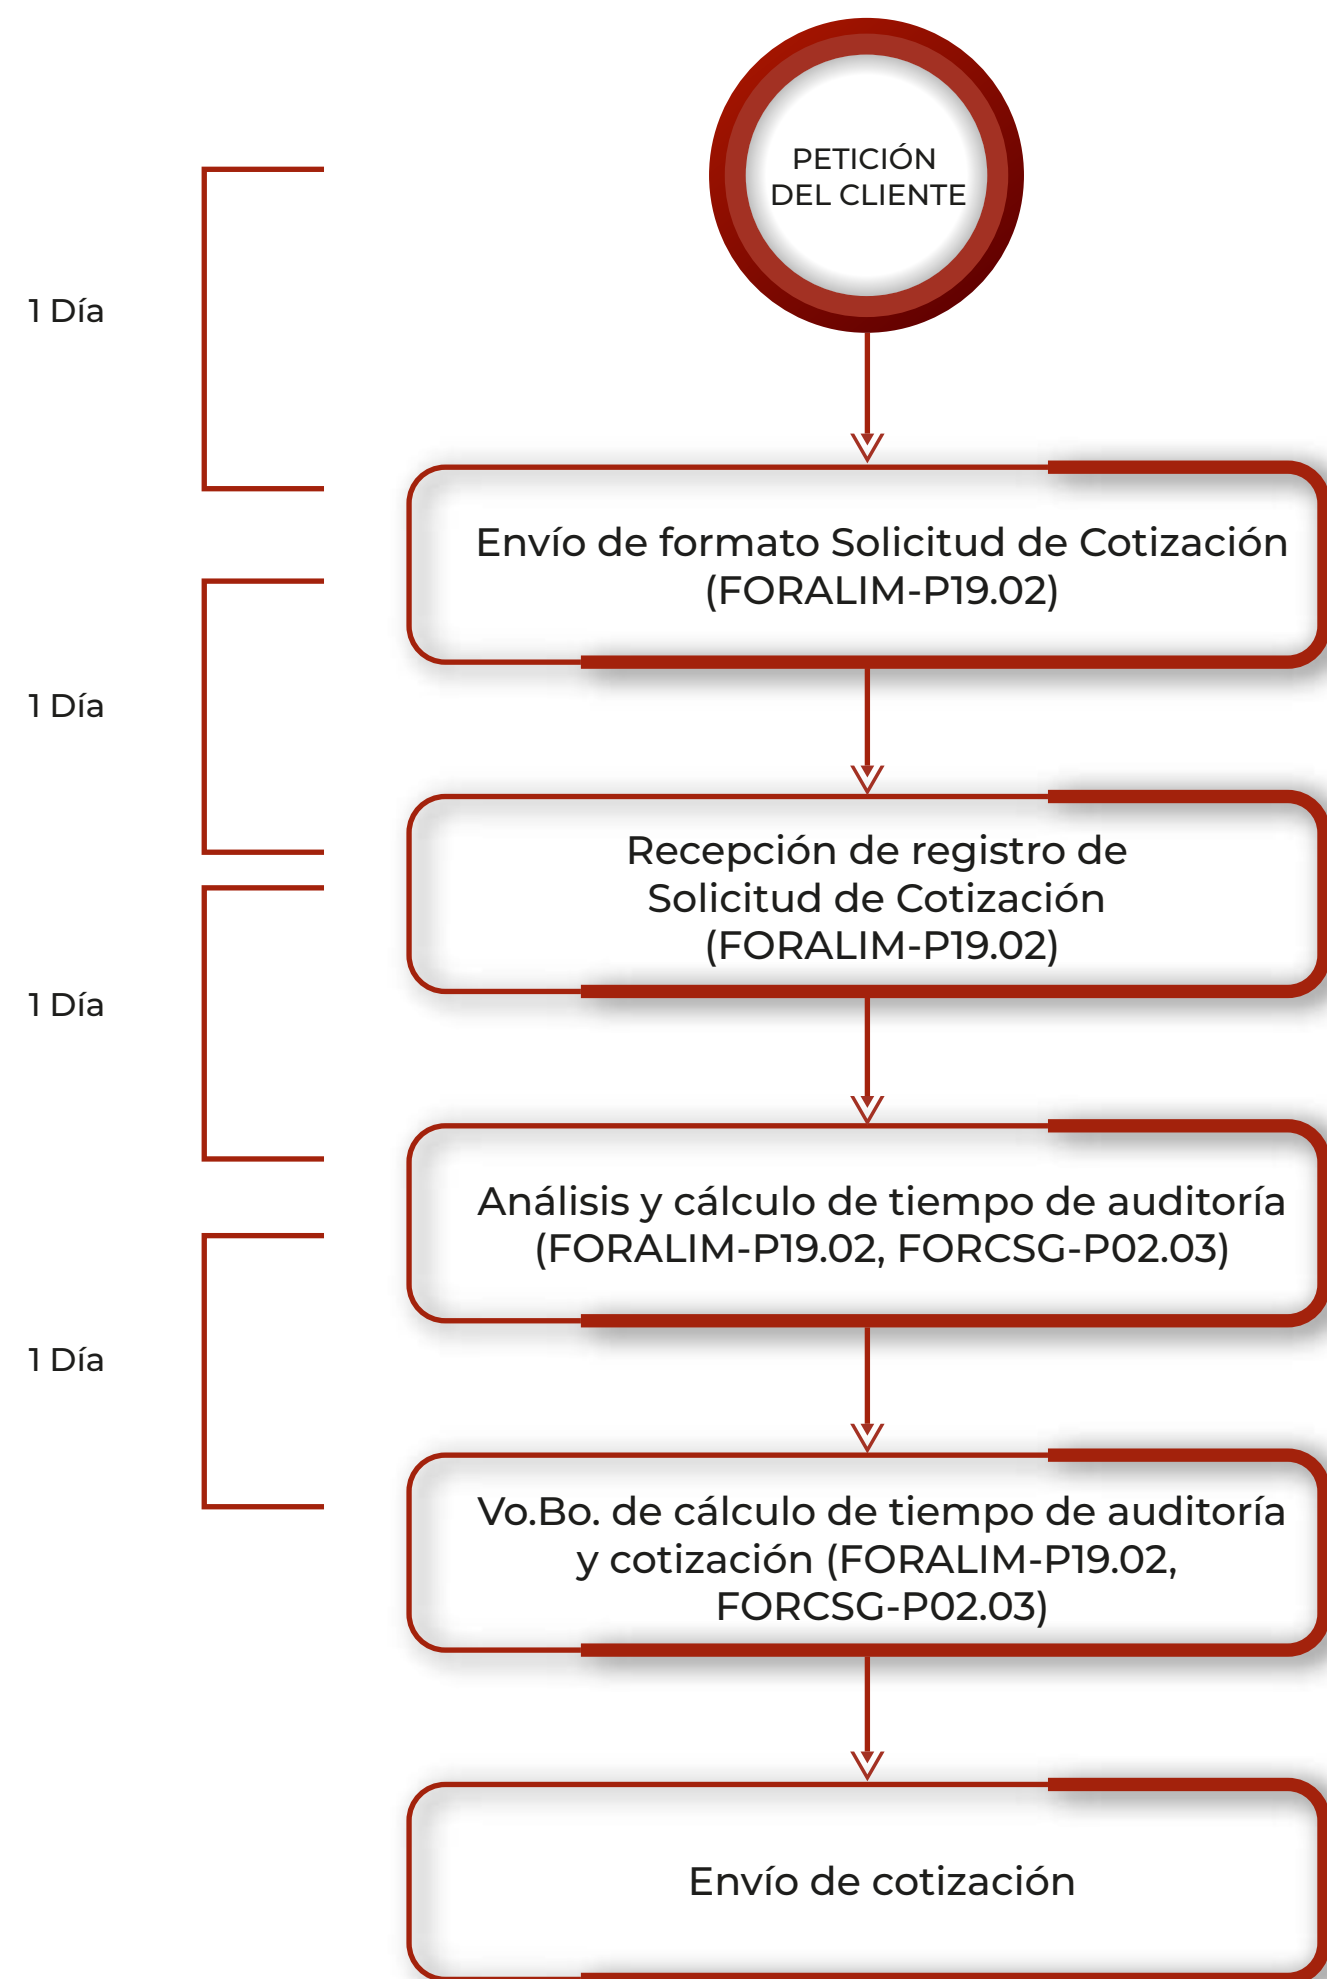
PETICIÓN DEL CLIENTE

1 Día

Envío de formato Solicitud de Cotización (FORALIM-P19.02)

1 Día

Recepción de registro de Solicitud de Cotización (FORALIM-P19.02)

1 Día

Análisis y cálculo de tiempo de auditoría (FORALIM-P19.02, FORCSG-P02.03)

1 Día

Vo.Bo. de cálculo de tiempo de auditoría y cotización (FORALIM-P19.02, FORCSG-P02.03)

Envío de cotización